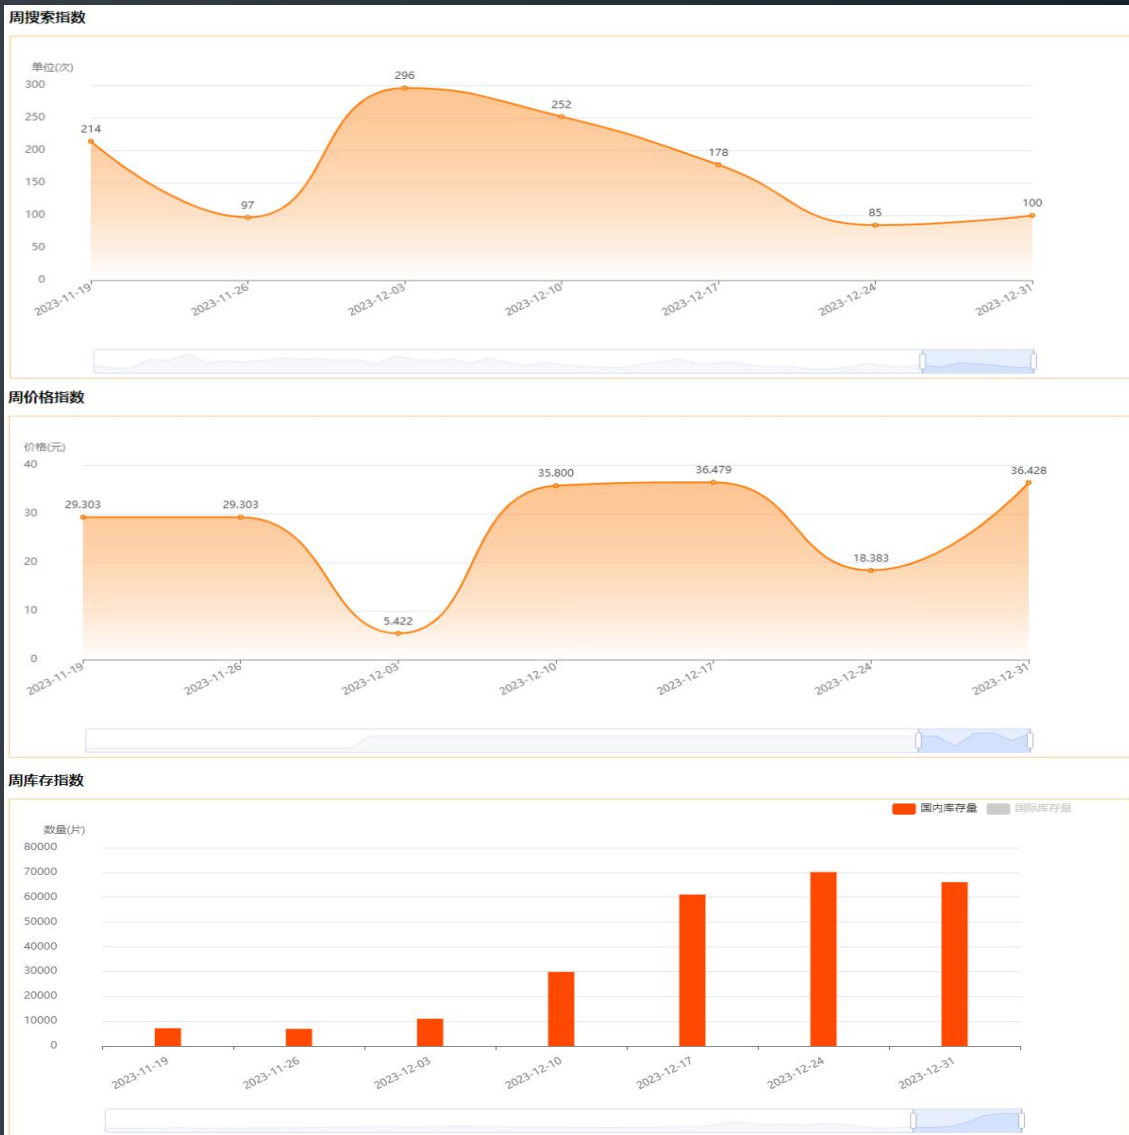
周搜索指数

单位(次)
300
250
200
150
100
50
0

214
97
296
252
178
85
100

2023-11-19
2023-11-26
2023-12-03
2023-12-10
2023-12-17
2023-12-24
2023-12-31

周价格指数

价格(元)
40
30
20
10
0

29.303
29.303
5.422
35.800
36.479
18.383
36.428

2023-11-19
2023-11-26
2023-12-03
2023-12-10
2023-12-17
2023-12-24
2023-12-31

周库存指数

国内库存量 国际库存量

数量(片)
80000
70000
60000
50000
40000
30000
20000
10000
0

2023-11-19
2023-11-26
2023-12-03
2023-12-10
2023-12-17
2023-12-24
2023-12-31